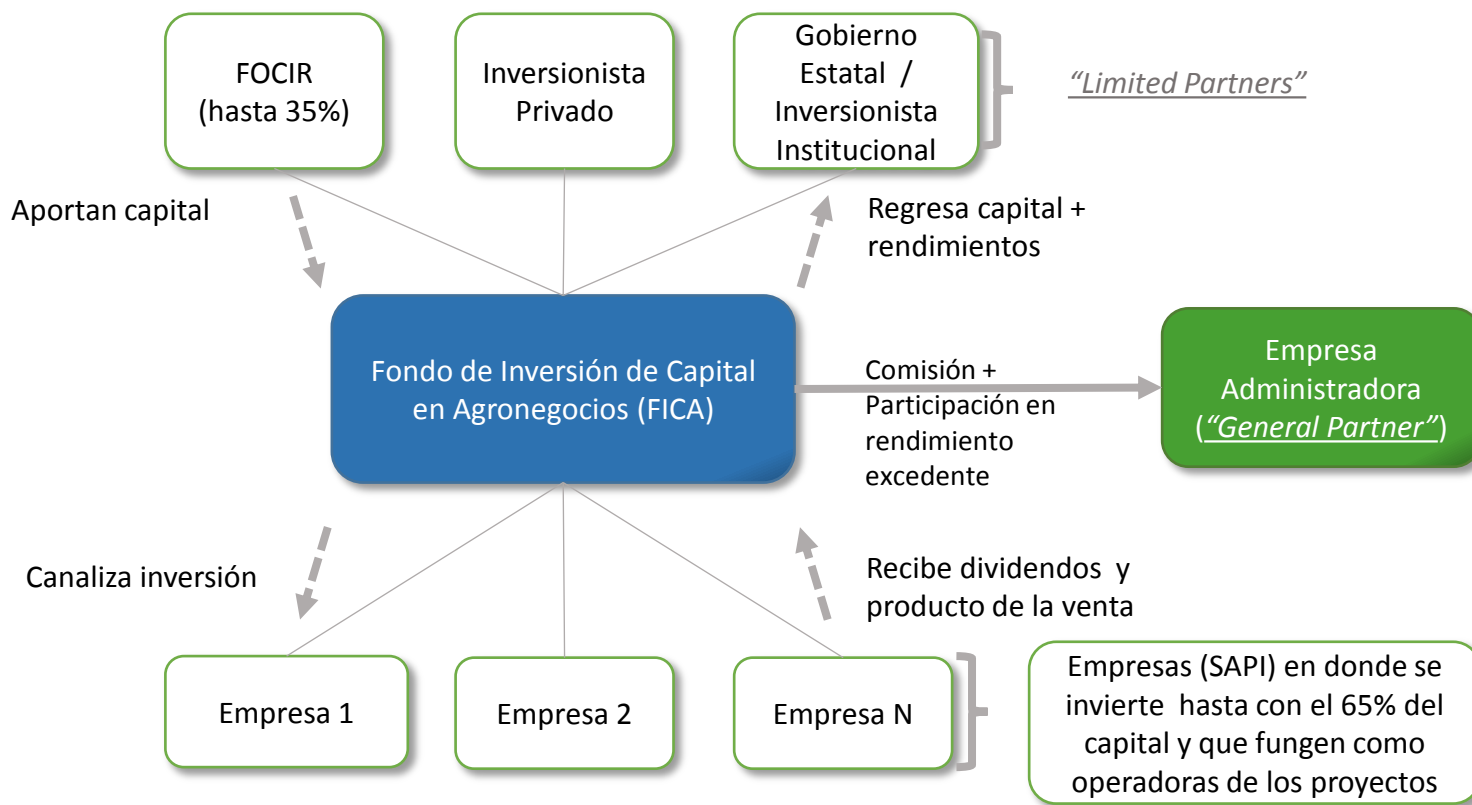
FOCIR
(hasta 35%)

Inversionista
Privado

Gobierno
Estatal /
Inversionista
Institucional

"Limited Partners"

Aportan capital

Regresa capital +
rendimientos

Fondo de Inversión de Capital
en Agronegocios (FICA)

Comisión +
Participación en
rendimiento
excedente

Empresa
Administradora
("General Partner")

Canaliza inversión

Recibe dividendos y
producto de la venta

Empresa 1

Empresa 2

Empresa N

Empresas (SAPI) en donde se invierte hasta con el 65% del capital y que fungen como operadoras de los proyectos